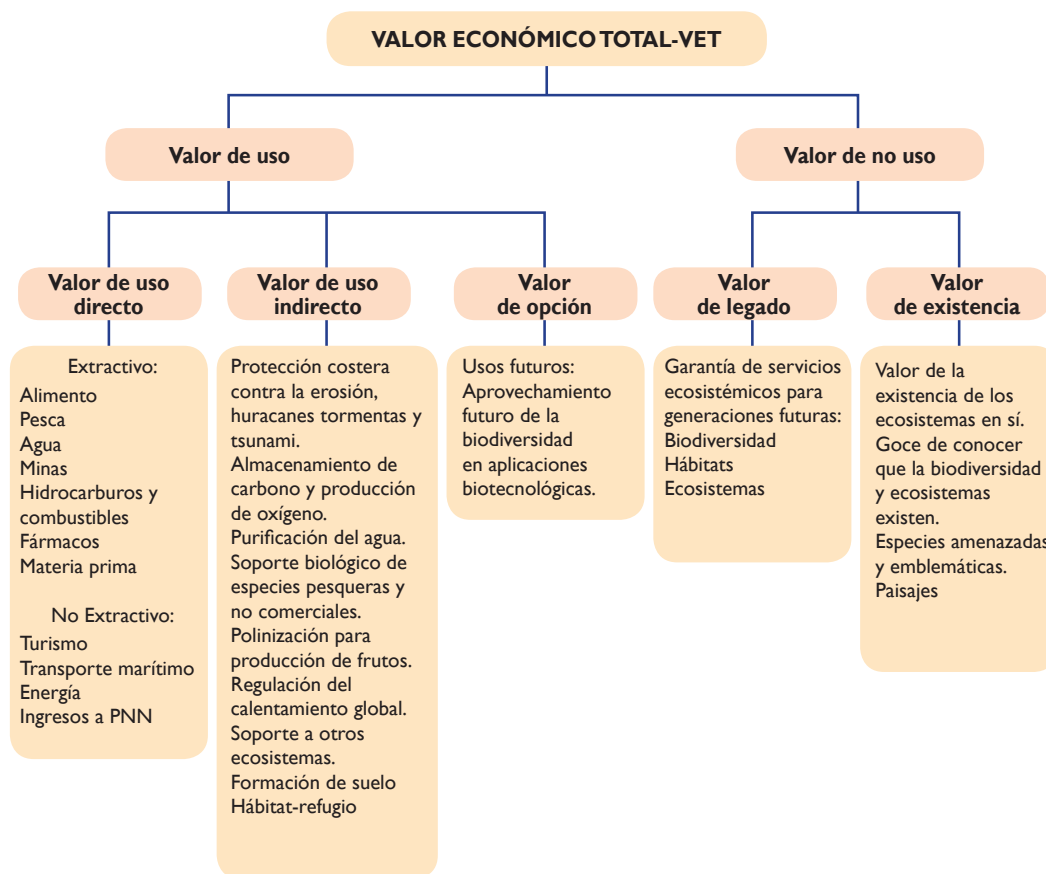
VALOR ECONÓMICO TOTAL-VET

Valor de uso

Valor de no uso

Valor de uso directo

Valor de uso indirecto

Valor de opción

Valor de legado

Valor de existencia

Extractivo:
Alimento
Pesca
Agua
Minas
Hidrocarburos y combustibles
Fármacos
Materia prima

No Extractivo:
Turismo
Transporte marítimo
Energía
Ingresos a PNN

Protección costera contra la erosión, huracanes tormentas y tsunami.
Almacenamiento de carbono y producción de oxígeno.
Purificación del agua.
Soporte biológico de especies pesqueras y no comerciales.
Polinización para producción de frutos.
Regulación del calentamiento global.
Soporte a otros ecosistemas.
Formación de suelo
Hábitat-refugio

Usos futuros:
Aprovechamiento futuro de la biodiversidad en aplicaciones biotecnológicas.

Garantía de servicios ecosistémicos para generaciones futuras:
Biodiversidad
Hábitats
Ecosistemas

Valor de la existencia de los ecosistemas en sí.
Goce de conocer que la biodiversidad y ecosistemas existen.
Especies amenazadas y emblemáticas.
Paisajes